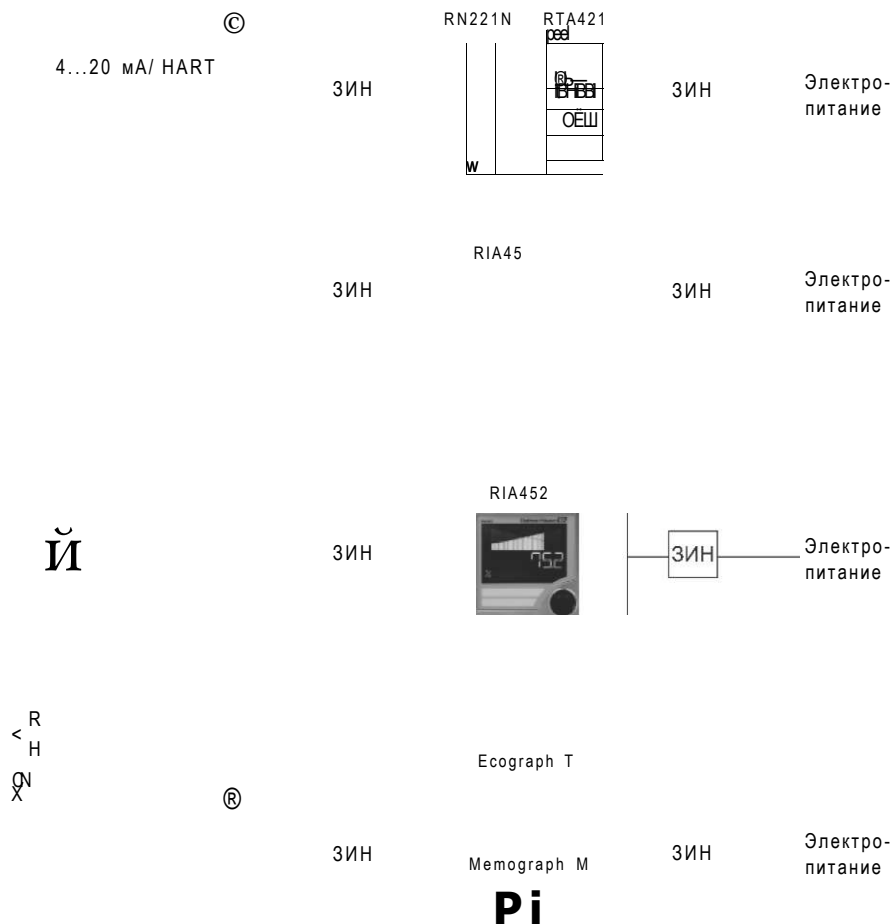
©

4...20 мА/ HART

RN221N RTA421

ЗИН

ЗИН

Электропитание

RIA45

ЗИН

ЗИН

Электропитание

RIA452

Й

ЗИН

ЗИН

Электропитание

R
<
H

ON
X

®

Ecograph T

ЗИН

Memograph M

ЗИН

Электропитание

Pi